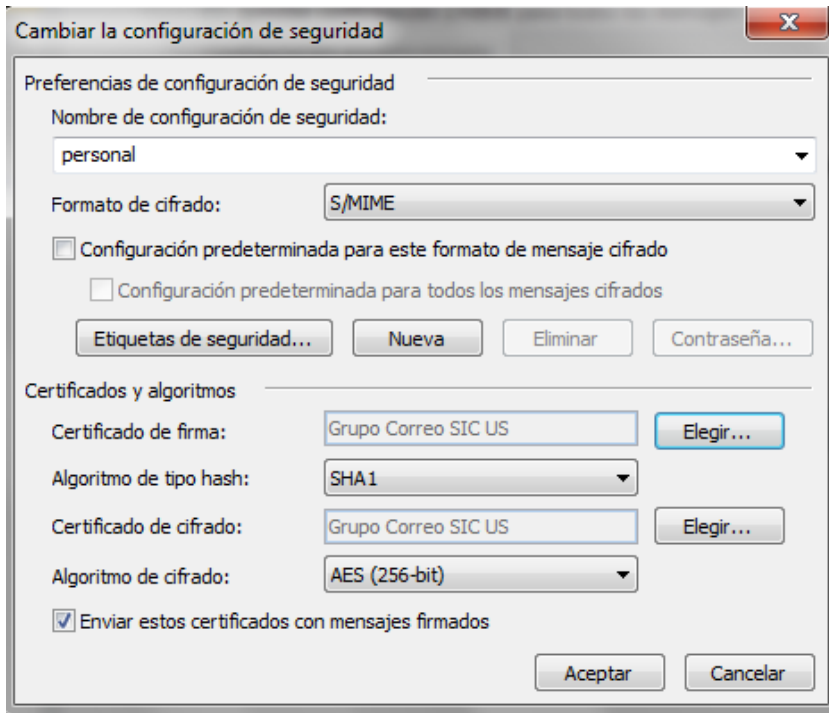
Cambiar la configuración de seguridad

Preferencias de configuración de seguridad

Nombre de configuración de seguridad:

personal

Formato de cifrado: S/MIME

Configuración predeterminada para este formato de mensaje cifrado

Configuración predeterminada para todos los mensajes cifrados

Etiquetas de seguridad... Nueva Eliminar Contraseña...

Certificados y algoritmos

Certificado de firma: Grupo Correo SIC US Elegir...

Algoritmo de tipo hash: SHA1

Certificado de cifrado: Grupo Correo SIC US Elegir...

Algoritmo de cifrado: AES (256-bit)

Enviar estos certificados con mensajes firmados

Aceptar Cancelar